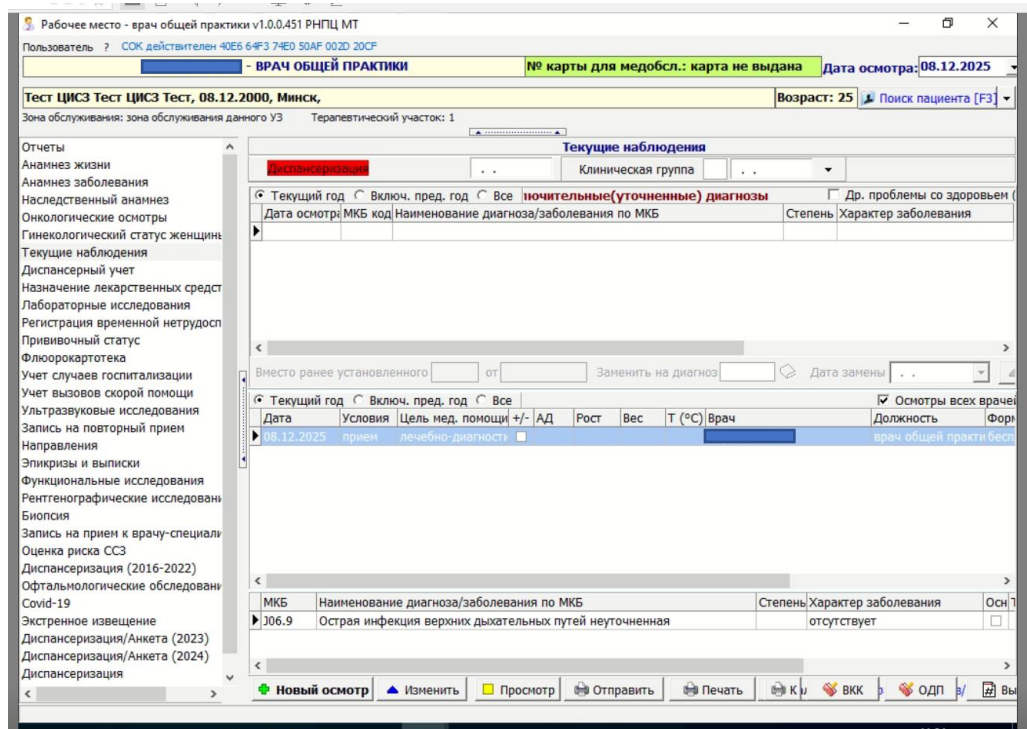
Рабочее место - врач общей практики v1.0.0.451 РНПЦ МТ

Пользователь ? СОК действителен 40E6 64F3 74E0 50AF 002D 20CF

- ВРАЧ ОБЩЕЙ ПРАКТИКИ | № карты для медобсл.: карта не выдана | Дата осмотра: 08.12.2025

Тест ЦИСЗ Тест ЦИСЗ Тест, 08.12.2000, Минск, | Возраст: 25 | Поиск пациента [F3]

Зона обслуживания: зона обслуживания данного УЗ Терапевтический участок: 1

Отчеты
Анамнез жизни
Анамнез заболевания
Наследственный анамнез
Онкологические осмотры
Гинекологический статус женщинь
Текущие наблюдения
Диспансерный учет
Назначение лекарственных средст
Лабораторные исследования
Регистрация временной нетрудосп
Прививочный статус
Флюорокартотека
Учет случаев госпитализации
Учет вызовов скорой помощи
Ультразвуковые исследования
Запись на повторный прием
Направления
Эпикризы и выписки
Функциональные исследования
Рентгенографические исследовани
Биопсия
Запись на прием к врачу-специали
Оценка риска ССЗ
Диспансеризация (2016-2022)
Офтальмологические обследовани
Covid-19
Экстренное извещение
Диспансеризация/Анкета (2023)
Диспансеризация/Анкета (2024)
Диспансеризация

Текущие наблюдения

Диспансеризация . . Клиническая группа . .

Текущий год Включ. пред. год Все лючительные(уточненные) диагнозы Др. проблемы со здоровьем (

| Дата осмотра | МКБ код | Наименование диагноза/заболевания по МКБ | Степень | Характер заболевания |
|---|---|---|---|---|
| | | | | |

Вместо ранее установленного от Заменить на диагноз Дата замены . .

Текущий год Включ. пред. год Все Осмотры всех врачей

| Дата | Условия | Цель мед. помощи | +/- | АД | Рост | Вес | Т (°С) | Врач | Должность | Форм |
|---|---|---|---|---|---|---|---|---|---|---|
| 08.12.2025 | прием | лечебно-диагност | | | | | | | врач общей практи | бесп |

| МКБ | Наименование диагноза/заболевания по МКБ | Степень | Характер заболевания | Осн |
|---|---|---|---|---|
| J06.9 | Острая инфекция верхних дыхательных путей неуточненная | | отсутствует | |

Новый осмотр | Изменить | Просмотр | Отправить | Печать | К | ВКК | ОДП | Вы